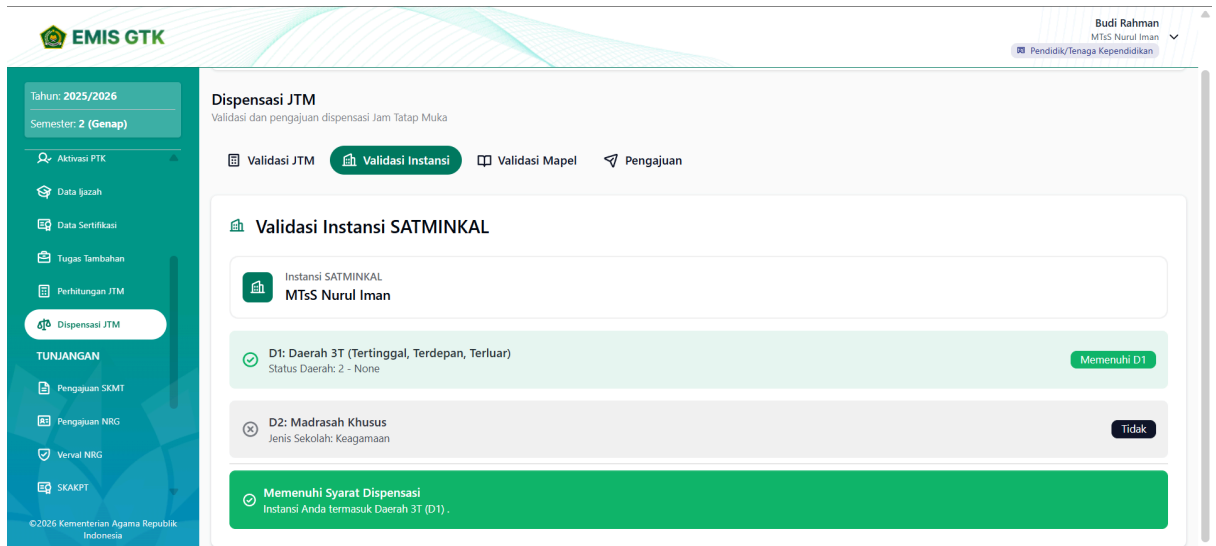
EMIS GTK

Budi Rahman
MTsS Nurul Iman
Pendidik/Tenaga Kependidikan

Tahun: 2025/2026
Semester: 2 (Genap)

Aktivasi PTK
Data Ijazah
Data Sertifikasi
Tugas Tambahan
Perhitungan JTM
Dispensasi JTM
TUNJANGAN
Pengajuan SKMT
Pengajuan NRG
Verval NRG
SKAKPT

©2026 Kementerian Agama Republik Indonesia

Dispensasi JTM
Validasi dan pengajuan dispensasi Jam Tatap Muka

Validasi JTM
Validasi Instansi
Validasi Mapel
Pengajuan

Validasi Instansi SATMINKAL

Instansi SATMINKAL
MTsS Nurul Iman

D1: Daerah 3T (Tertinggal, Terdepan, Terluar)
Status Daerah: 2 - None
Memenuhi D1

D2: Madrasah Khusus
Jenis Sekolah: Keagamaan
Tidak

Memenuhi Syarat Dispensasi
Instansi Anda termasuk Daerah 3T (D1) .